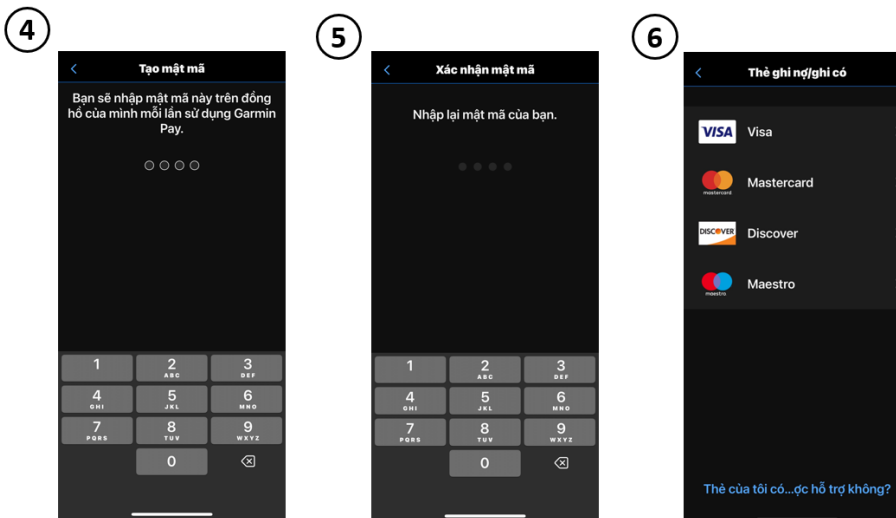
4

Tạo mật mã

Bạn sẽ nhập mật mã này trên đồng hồ của mình mỗi lần sử dụng Garmin Pay.

1
2 ABC
3 DEF
4 GHI
5 JKL
6 MNO
7 PQRS
8 TUV
9 WXYZ
0

5

Xác nhận mật mã

Nhập lại mật mã của bạn.

1
2 ABC
3 DEF
4 GHI
5 JKL
6 MNO
7 PQRS
8 TUV
9 WXYZ
0

6

Thẻ ghi nợ/ghi có

VISA Visa

mastercard Mastercard

DISCOVER Discover

maestro Maestro

Thẻ của tôi có...ợc hỗ trợ không?